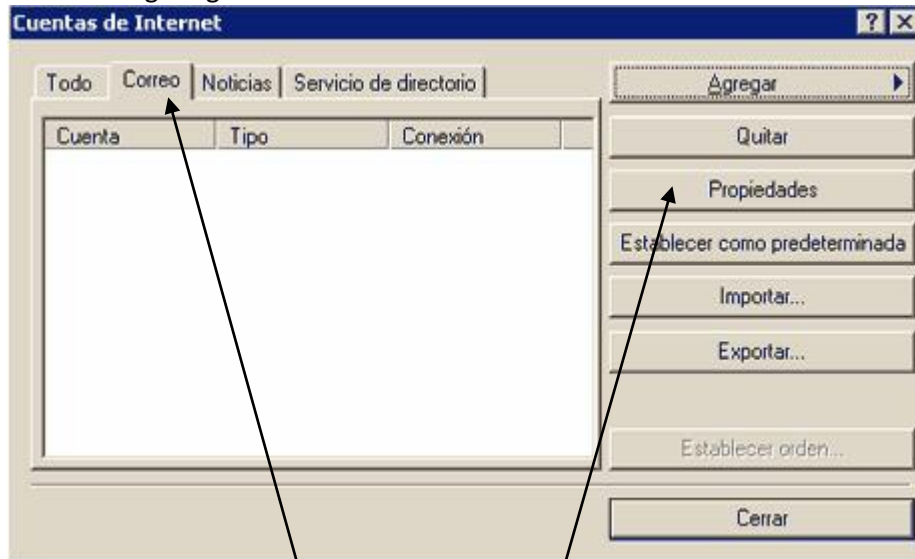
Cuentas de Internet

? X

Todo | Correo | Noticias | Servicio de directorio

| Cuenta | Tipo | Conexión |
|---|---|---|

Agregar

Quitar

Propiedades

Establecer como predeterminada

Importar...

Exportar...

Establecer orden...

Cerrar